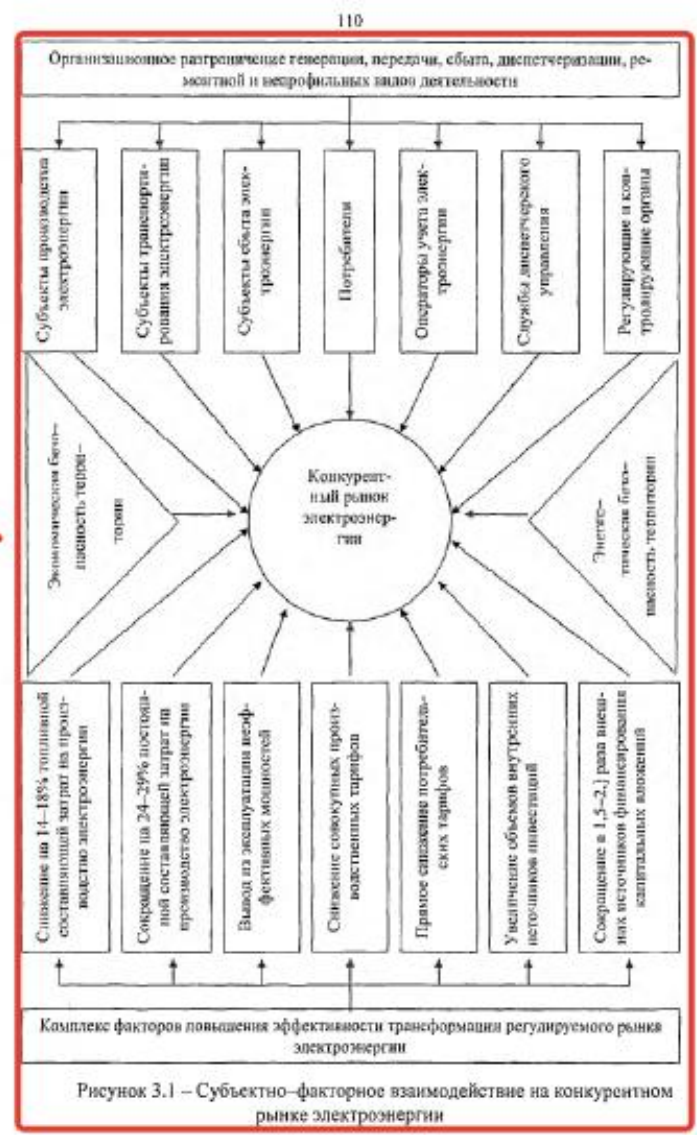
110

Организационное разграничение генерации, передачи, сбыта, диспетчеризации, ремонтной и непрофильных видов деятельности

Субъекты производства электроэнергии

Субъекты транспортирования электроэнергии

Субъекты сбыта электроэнергии

Потребители

Операторы учета электроэнергии

Служба диспетчерского управления

Регулирующие и контролирующие органы

Экономическая безопасность территории

Конкурентный рынок электроэнергии

Энергетическая безопасность территории

Снижение на 14–18% топливной составляющей затрат на производство электроэнергии

Сокращение на 24–29% постоянной составляющей затрат на производство электроэнергии

Вывод из эксплуатации неэффективных мощностей

Снижение совокупных производственных тарифов

Прямое снижение потребительских тарифов

Увеличение объемов внутренних источников инвестиций

Сокращение в 1,5–2,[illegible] раза внешних источников финансирования капитальных вложений

Комплекс факторов повышения эффективности трансформации регулируемого рынка электроэнергии

Рисунок 3.1 – Субъектно–факторное взаимодействие на конкурентном рынке электроэнергии